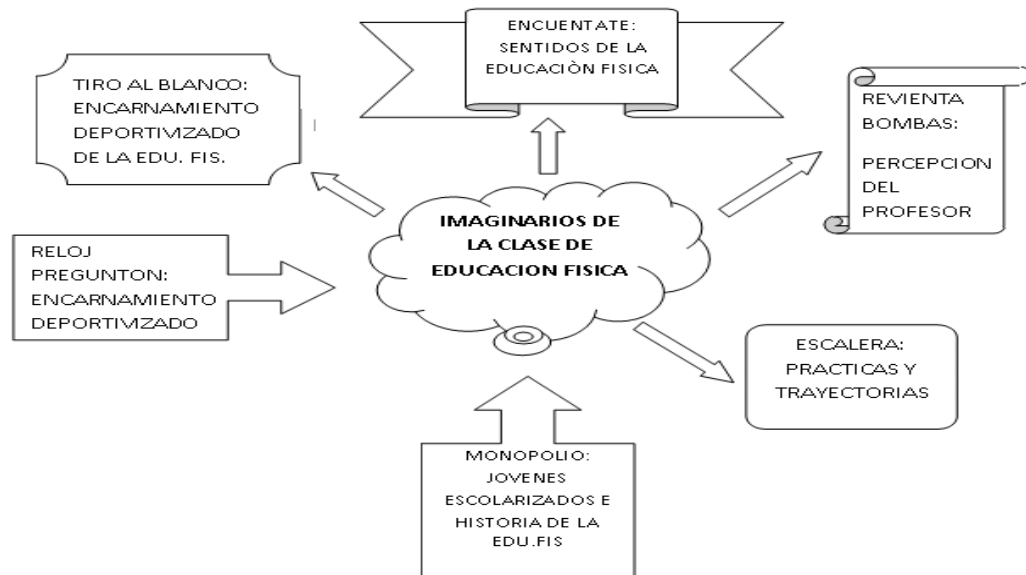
ENCUENTATE: SENTIDOS DE LA EDUCACIÒN FISICA

TIRO AL BLANCO: ENCARNAMIENTO DEPORTIVIZADO DE LA EDU. FIS.

REVIENTA BOMBAS:

PERCEPCION DEL PROFESOR

IMAGINARIOS DE LA CLASE DE EDUCACION FISICA

RELOJ PREGUNTON: ENCARNAMIENTO DEPORTIVIZADO

ESCALERA: PRACTICAS Y TRAYECTORIAS

MONOPOLIO: JOVENES ESCOLARIZADOS E HISTORIA DE LA EDU.FIS